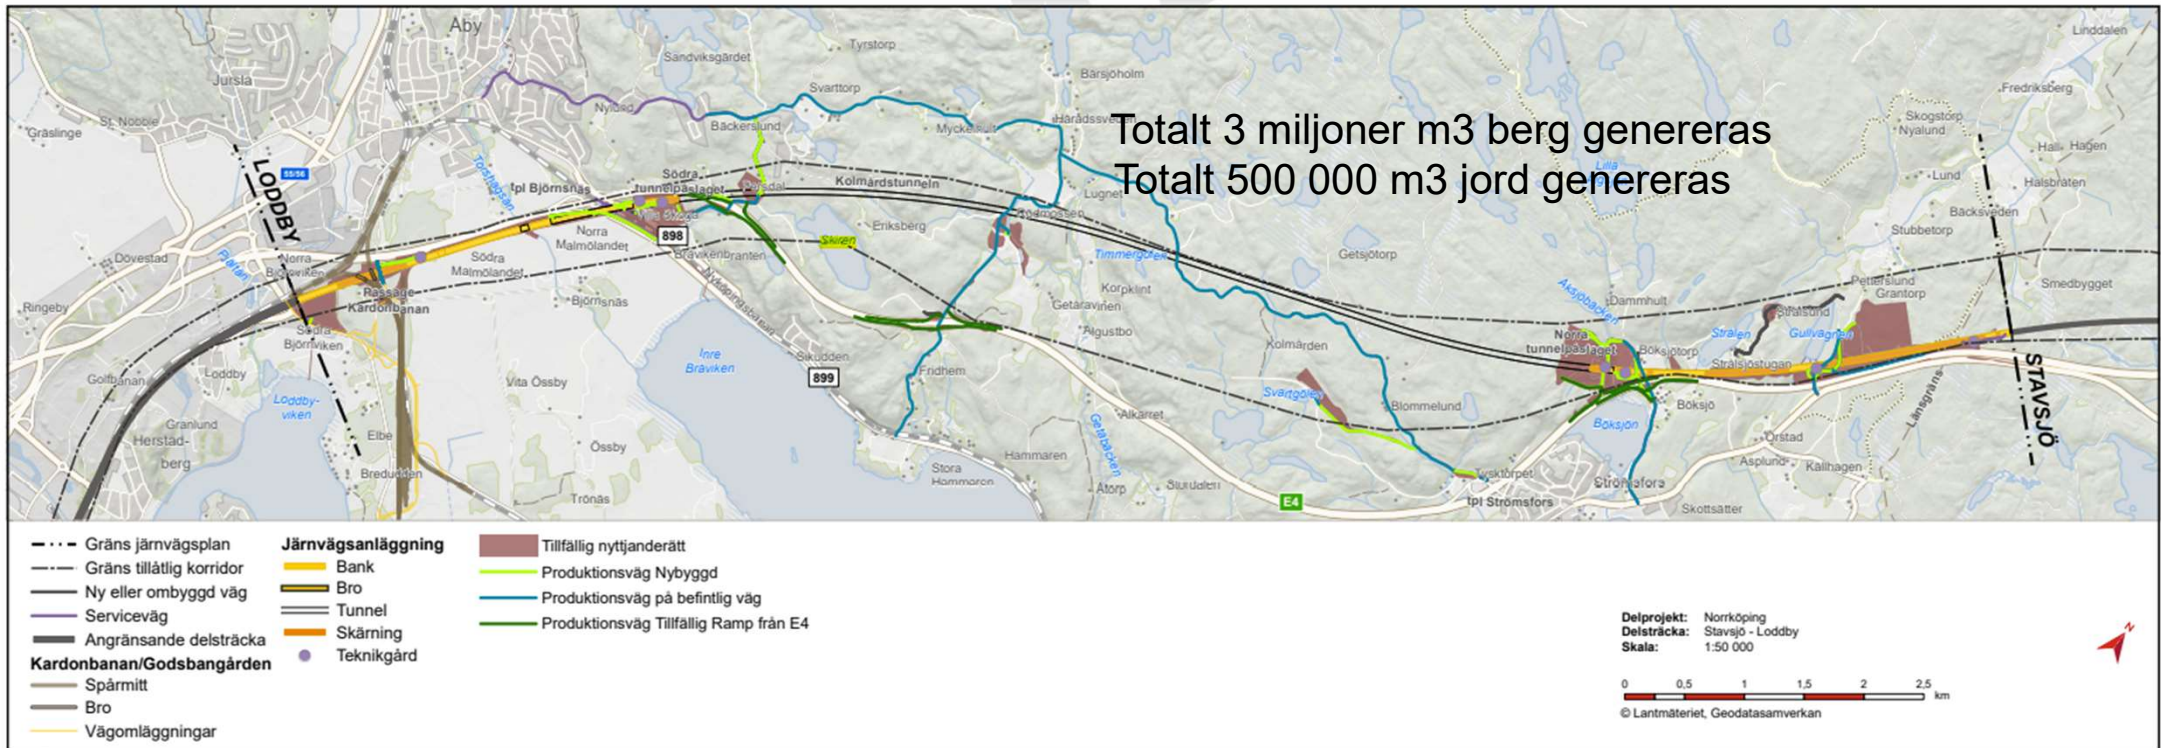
Totalt 3 miljoner m3 berg genereras
Totalt 500 000 m3 jord genereras

Åby
Jursla
Tyrstorp
Sandviksgärdet
Svarttorp
Bärsjöholm
Linddalen
Fredriksberg
Gräslinge
St. Nobble
Nyland
Bäckerslund
Myckelmossen
Häradssved
Skogstorp
Nyalund
Hall
Hagen
LODDBY
55/56
Torshagsån
tpl Björnsnäs
Södra tunnelpåslaget
Ödesdal
Kolmårdstunneln
Lugnet
Lilla
Lund
Halsbråten
Bäcksveden
Villa Solvik
898
Eriksberg
Norra Malmölandet
Skiren
Kvarnmossen
Stubbetorp
Dövestad
Norra Björnviken
Södra Malmölandet
Bråvikenbranten
Timmergölen
Getsjötorp
Pettersland
Grantorp
Smedbygget
Ringeby
Passage Kardonbanan
Björnsnäs
Korpklint
Getarävinen
Aksjöbäcken
Dammhult
Strålsund
Södra Björnviken
Sikudden
Augustbo
Kolmården
Norra tunnelpåslaget
Stralen
Gullvagnen
Böksjötorp
Stråljöstugan
Golfbanan
Loddby
Inre Bråviken
899
Vita Össby
Fridhem
STAVSJÖ
Långrans
Granlund
Loddby-viken
Alkärret
Svartgölen
Blommelund
Böksjö
Herstad-berg
Elbe
Össby
Getabäcken
Böksjön
Örstad
Bredudden
Stora Hammaren
Hammaren
Tysktorpet
Asplund
Kallhagen
Trönäs
Åtorp
Sturudden
E4
tpl Strömsfors
Strömsfors
Skottsätter

Gräns järnvägsplan
Gräns tillåtlig korridor
Ny eller ombyggd väg
Serviceväg
Angränsande delsträcka
Kardonbanan/Godsbangården
Spårmitt
Bro
Vägomläggningar
Järnvägsanläggning
Bank
Bro
Tunnel
Skärning
Teknikgård
Tillfällig nyttjanderätt
Produktionsväg Nybyggd
Produktionsväg på befintlig väg
Produktionsväg Tillfällig Ramp från E4

Delprojekt: Norrköping
Delsträcka: Stavsjö - Loddby
Skala: 1:50 000
0 0,5 1 1,5 2 2,5 km
© Lantmäteriet, Geodatasamverkan